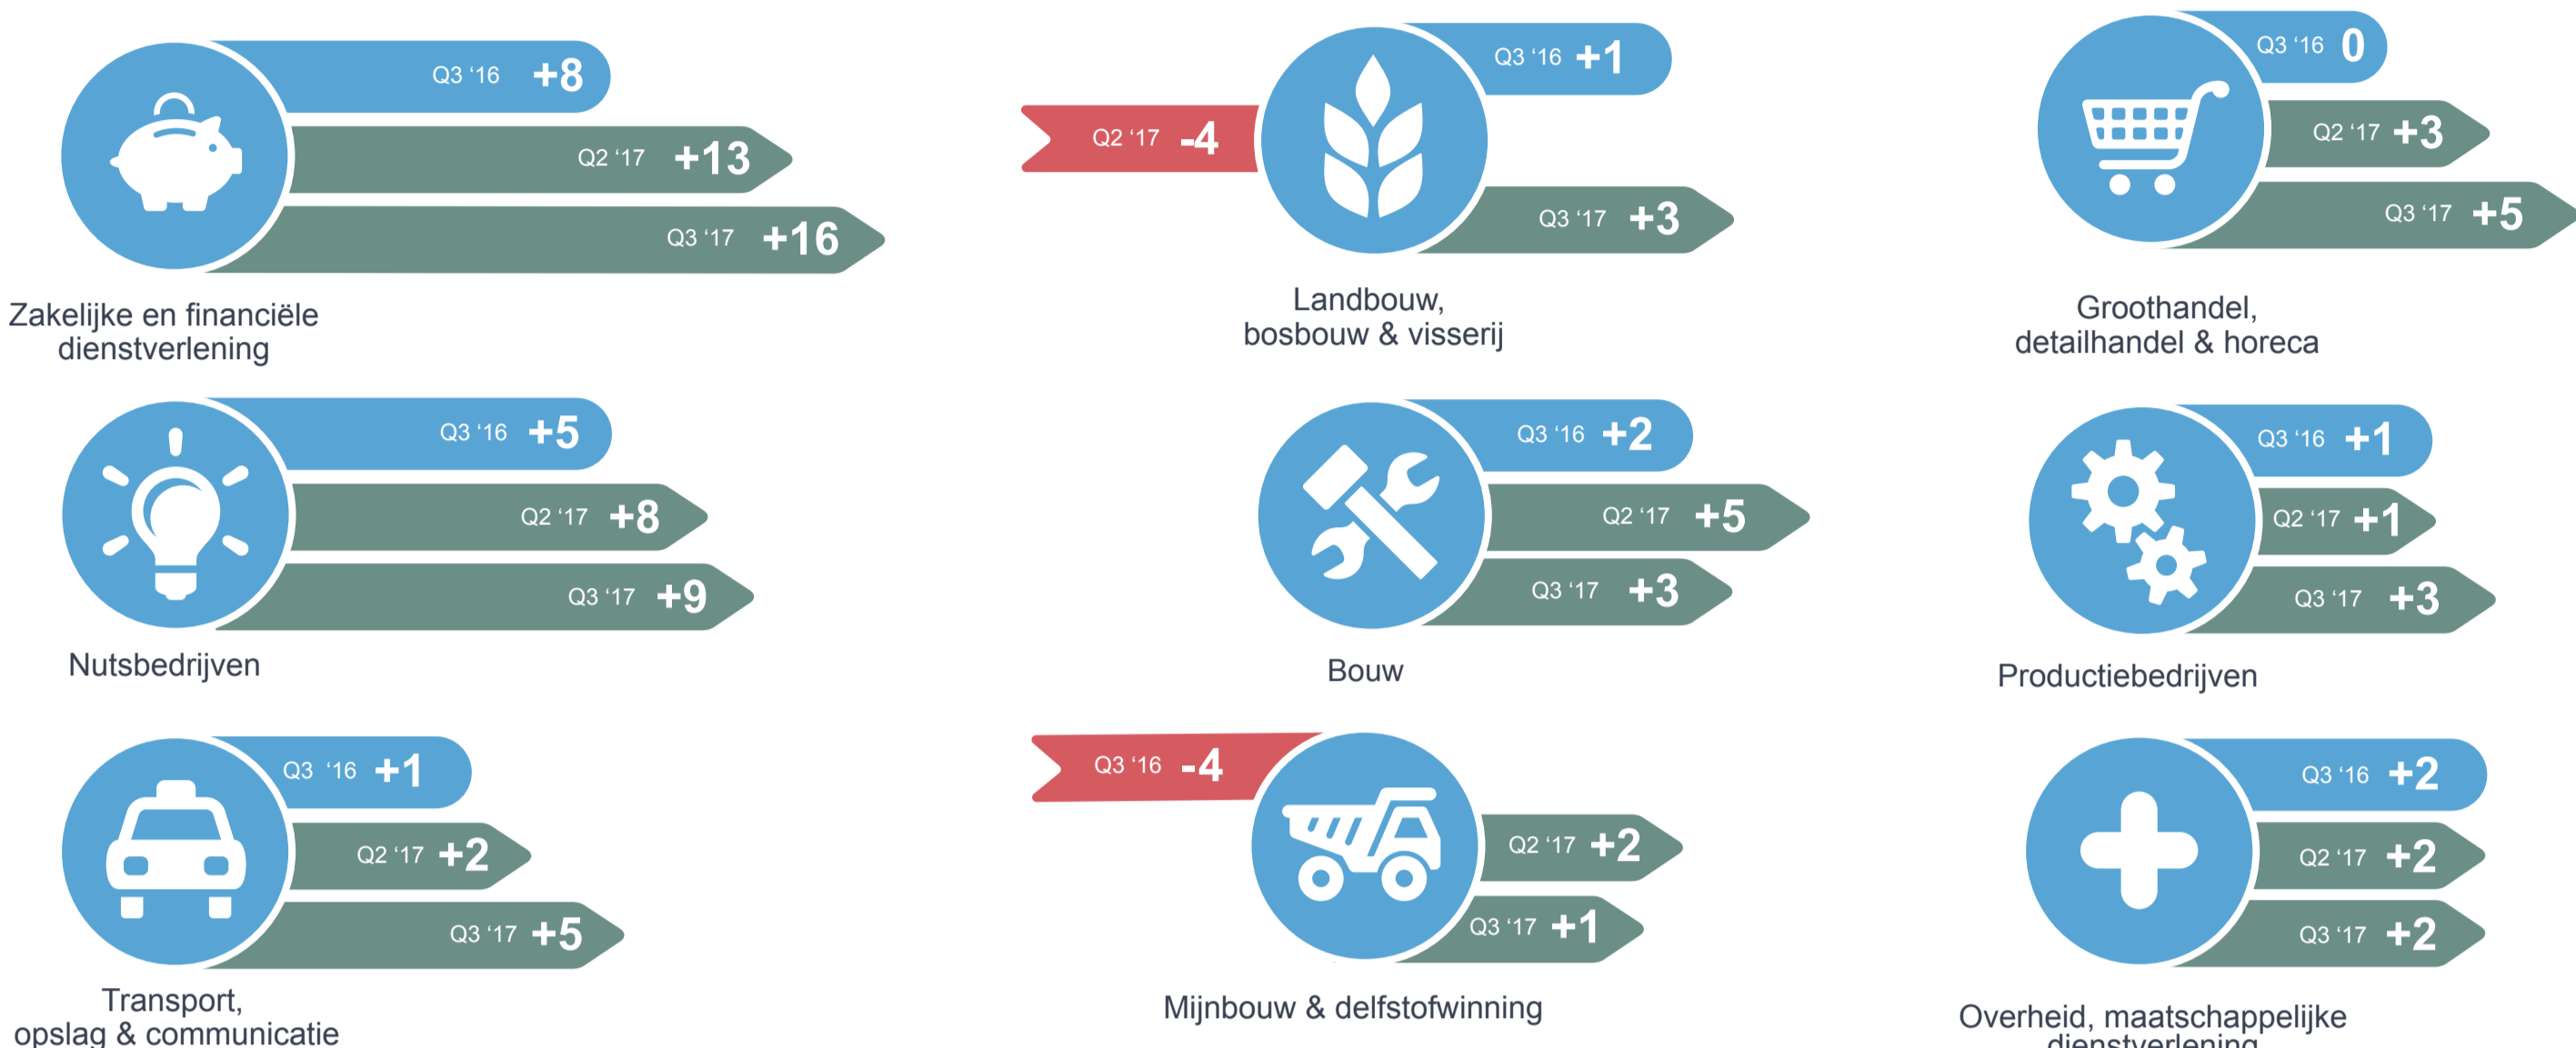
Q3 '16 +8
Q2 '17 +13
Q3 '17 +16
Zakelijke en financiële dienstverlening

Q3 '16 +1
Q2 '17 -4
Q3 '17 +3
Landbouw, bosbouw & visserij

Q3 '16 0
Q2 '17 +3
Q3 '17 +5
Groothandel, detailhandel & horeca

Q3 '16 +5
Q2 '17 +8
Q3 '17 +9
Nutsbedrijven

Q3 '16 +2
Q2 '17 +5
Q3 '17 +3
Bouw

Q3 '16 +1
Q2 '17 +1
Q3 '17 +3
Productiebedrijven

Q3 '16 +1
Q2 '17 +2
Q3 '17 +5
Transport, opslag & communicatie

Q3 '16 -4
Q2 '17 +2
Q3 '17 +1
Mijnbouw & delfstofwinning

Q3 '16 +2
Q2 '17 +2
Q3 '17 +2
Overheid, maatschappelijke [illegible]